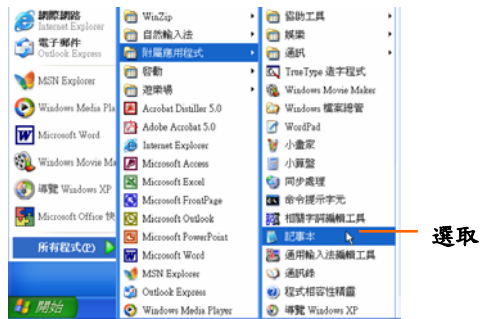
網際網路
Internet Explorer
電子郵件
Outlook Express
MSN Explorer
Windows Media Pla
Microsoft Word
Windows Movie M
導覽 Windows XP
Microsoft Office 快
所有程式(P)
開始

WinZip
自然輸入法
附屬應用程式
啟動
遊樂場
Acrobat Distiller 5.0
Adobe Acrobat 5.0
Internet Explorer
Microsoft Access
Microsoft Excel
Microsoft FrontPage
Microsoft Outlook
Microsoft PowerPoint
Microsoft Word
MSN Explorer
Outlook Express
Windows Media Player

協助工具
娛樂
通訊
TrueType 造字程式
Windows Movie Maker
Windows 檔案總管
WordPad
小畫家
小算盤
同步處理
命令提示字元
相關字詞編輯工具
記事本
通用輸入法編輯工具
通訊錄
程式相容性精靈
導覽 Windows XP

選取